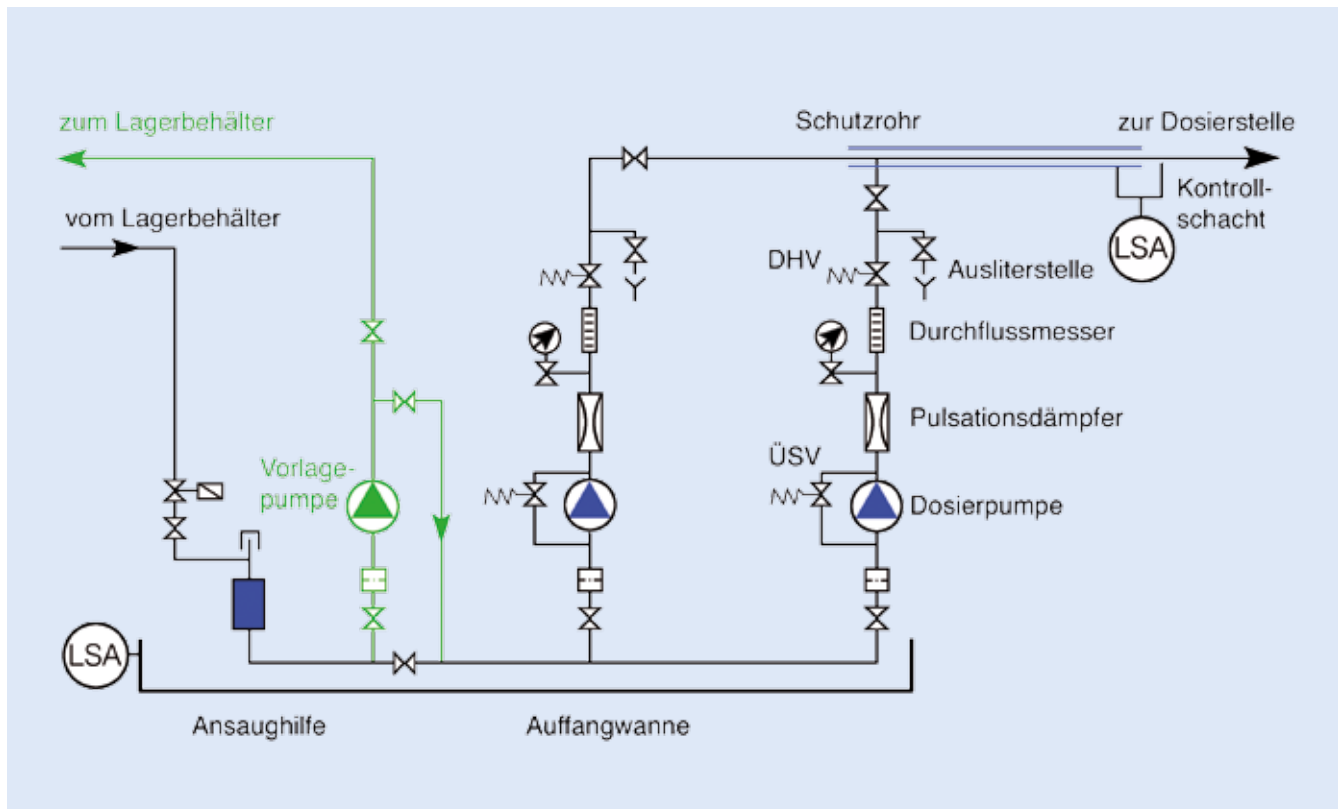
zum Lagerbehälter

vom Lagerbehälter

Schutzrohr

zur Dosierstelle

Kontrollschacht

LSA

DHV

Auslitерstelle

Durchflussmesser

Pulsationsdämpfer

ÜSV

Dosierpumpe

Vorlagepumpe

LSA

Ansaughilfe

Auffangwanne